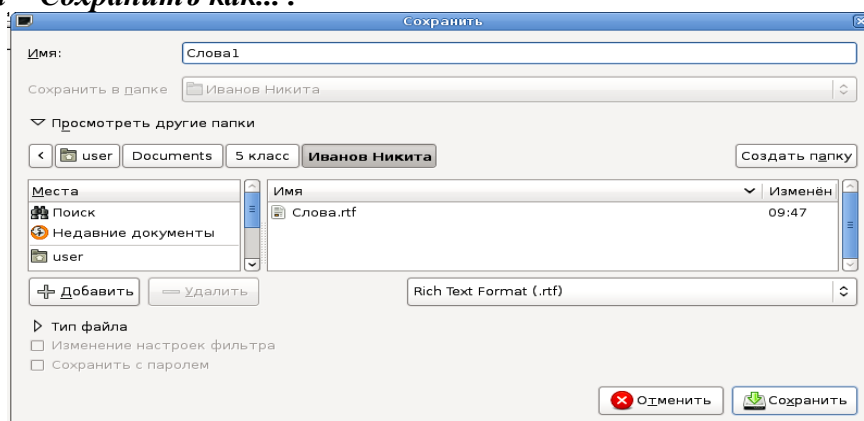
и "Сохранить как...".

Сохранить

Имя: Слова1

Сохранить в папке Иванов Никита

Просмотреть другие папки

user Documents 5 класс Иванов Никита

Создать папку

| Места |
|---|
| Поиск |
| Недавние документы |
| user |

| Имя | Изменён |
|---|---|
| Слова.rtf | 09:47 |

Добавить Удалить

Rich Text Format (.rtf)

Тип файла

Изменение настроек фильтра

Сохранить с паролем

Отменить Сохранить